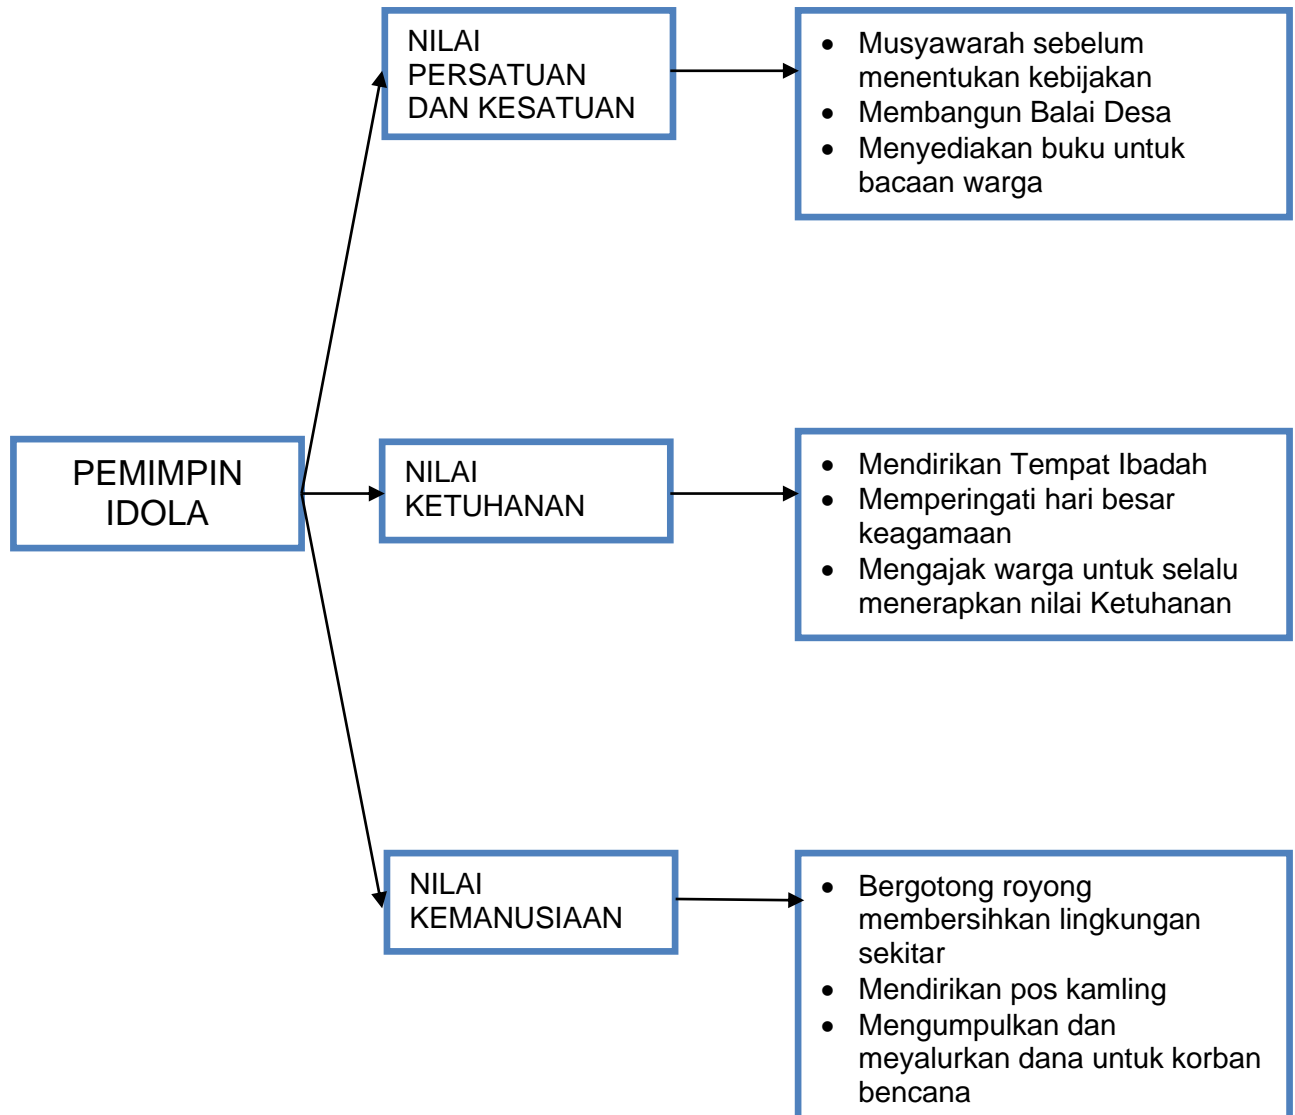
PEMIMPIN IDOLA

NILAI PERSATUAN DAN KESATUAN

- Musyawarah sebelum menentukan kebijakan
- Membangun Balai Desa
- Menyediakan buku untuk bacaan warga

NILAI KETUHANAN

- Mendirikan Tempat Ibadah
- Memperingati hari besar keagamaan
- Mengajak warga untuk selalu menerapkan nilai Ketuhanan

NILAI KEMANUSIAAN

- Bergotong royong membersihkan lingkungan sekitar
- Mendirikan pos kamling
- Mengumpulkan dan meyalurkan dana untuk korban bencana